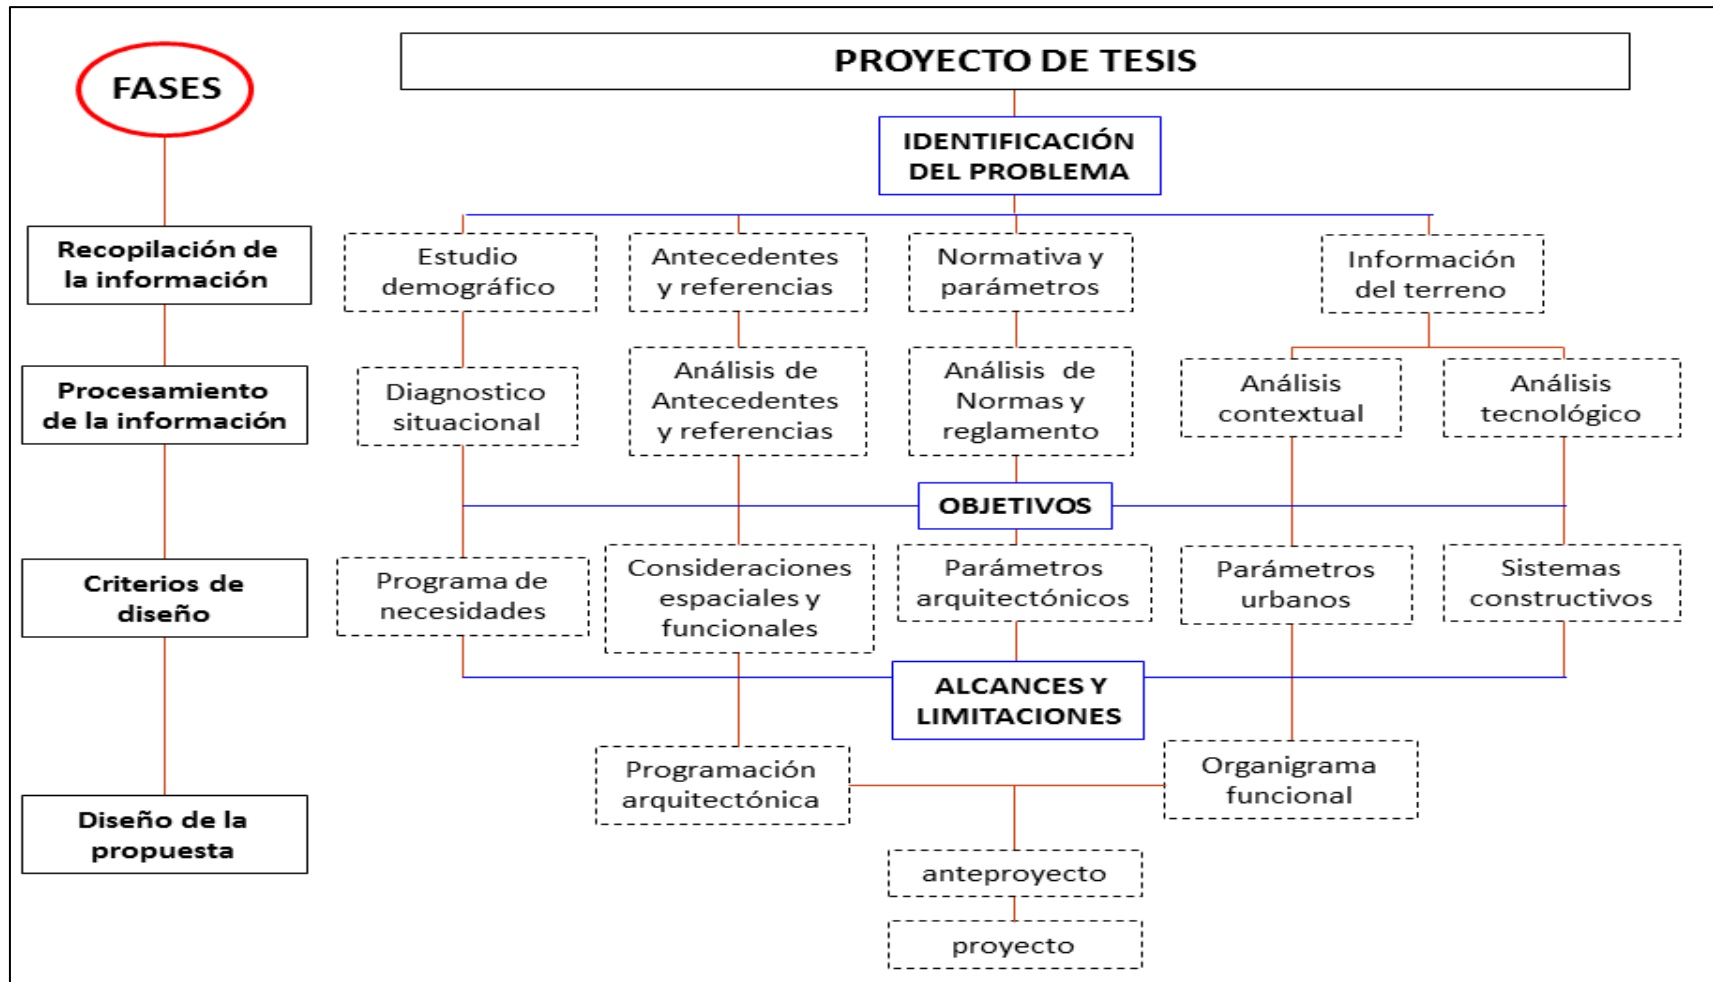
FASES

PROYECTO DE TESIS

IDENTIFICACIÓN DEL PROBLEMA

Recopilación de la información

Estudio demográfico

Antecedentes y referencias

Normativa y parámetros

Información del terreno

Procesamiento de la información

Diagnostico situacional

Análisis de Antecedentes y referencias

Análisis de Normas y reglamento

Análisis contextual

Análisis tecnológico

OBJETIVOS

Criterios de diseño

Programa de necesidades

Consideraciones espaciales y funcionales

Parámetros arquitectónicos

Parámetros urbanos

Sistemas constructivos

ALCANCES Y LIMITACIONES

Diseño de la propuesta

Programación arquitectónica

Organigrama funcional

anteproyecto

proyecto